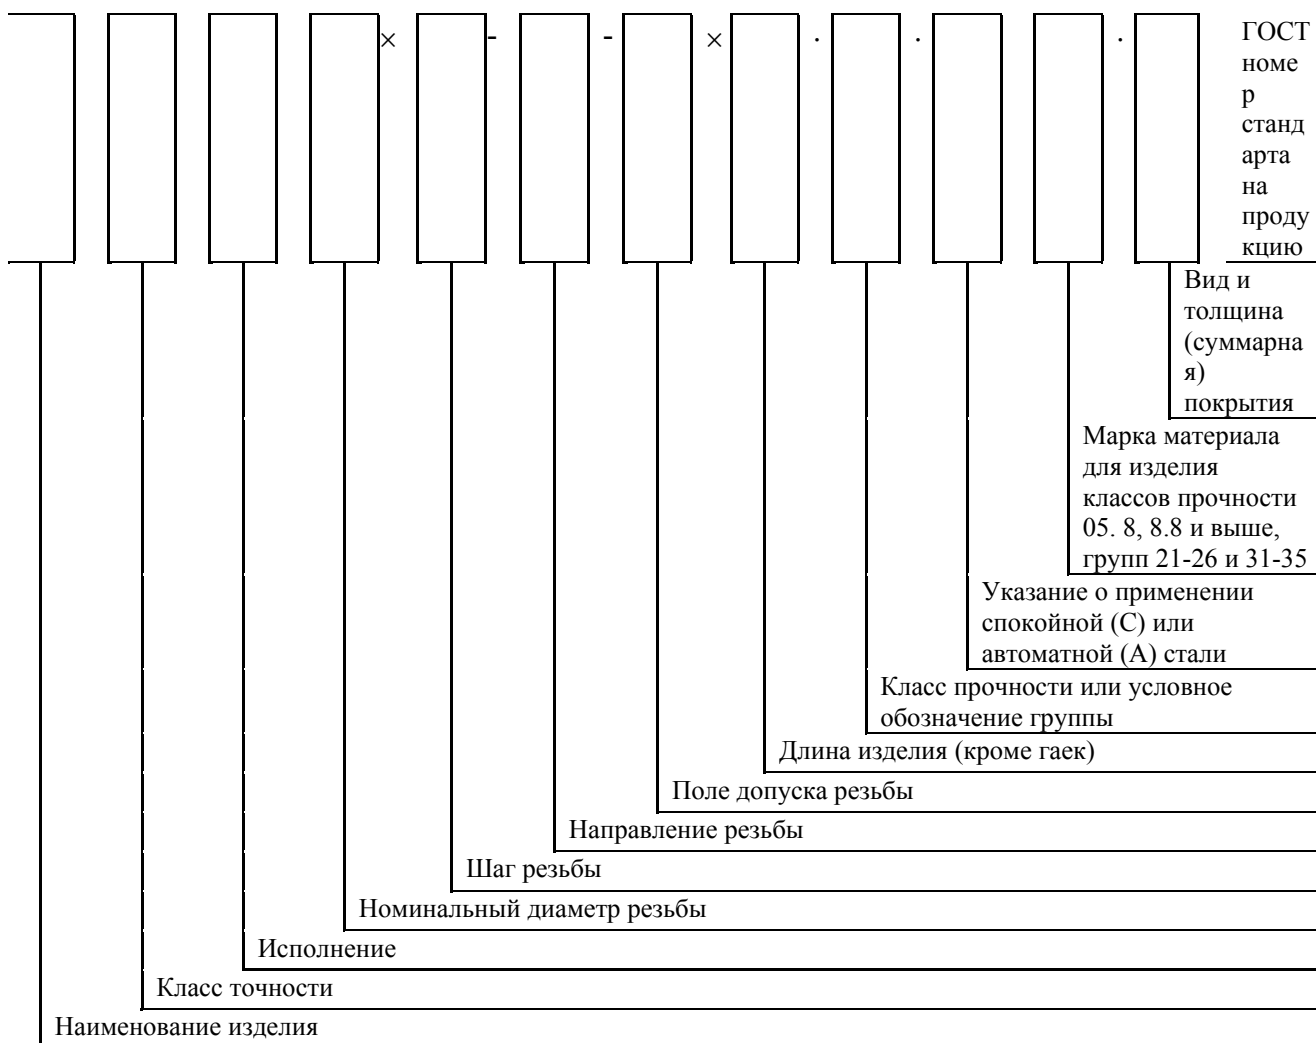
× - - × . . .

ГОСТ номер стандарта на продукцию

Вид и толщина (суммарная) покрытия

Марка материала для изделия классов прочности 05. 8, 8.8 и выше, групп 21-26 и 31-35

Указание о применении спокойной (С) или автоматной (А) стали

Класс прочности или условное обозначение группы

Длина изделия (кроме гаек)

Поле допуска резьбы

Направление резьбы

Шаг резьбы

Номинальный диаметр резьбы

Исполнение

Класс точности

Наименование изделия